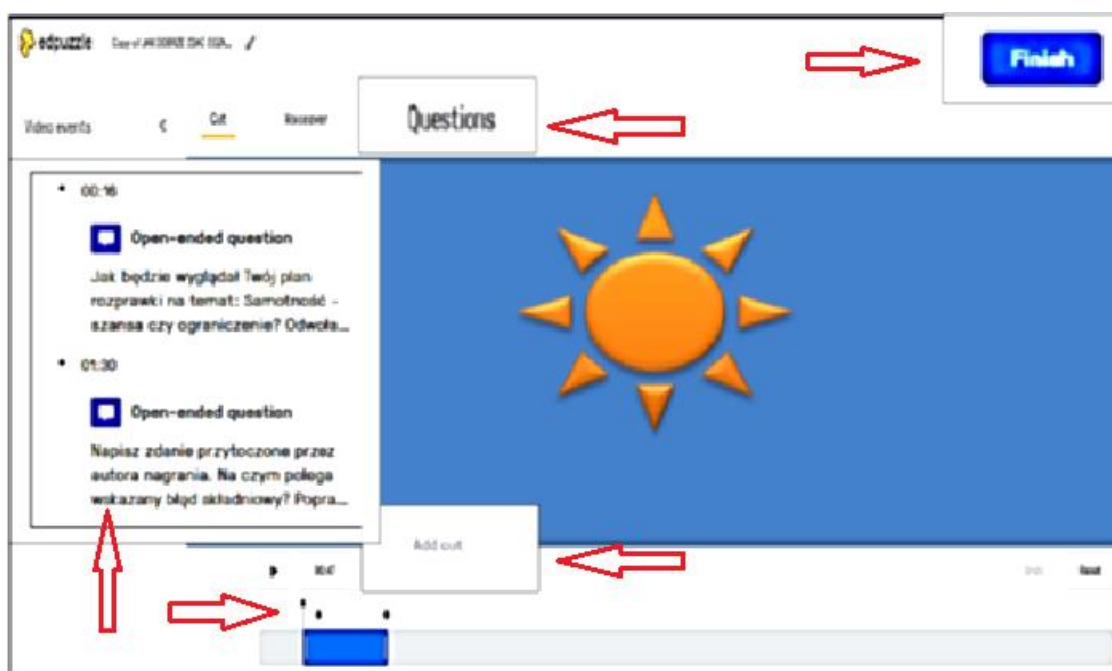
edpuzzle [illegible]

Finish

Video events < Cut Voiceover

Questions

• 00:16

Open-ended question

Jak będzie wyglądał Twój plan rozprawki na temat: Samotność - szansa czy ograniczenie? Odwoła...

• 01:30

Open-ended question

Napisz zdanie przytoczone przez autora nagrania. Na czym polega wskazany błąd składniowy? Popra...

Add cut

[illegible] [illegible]